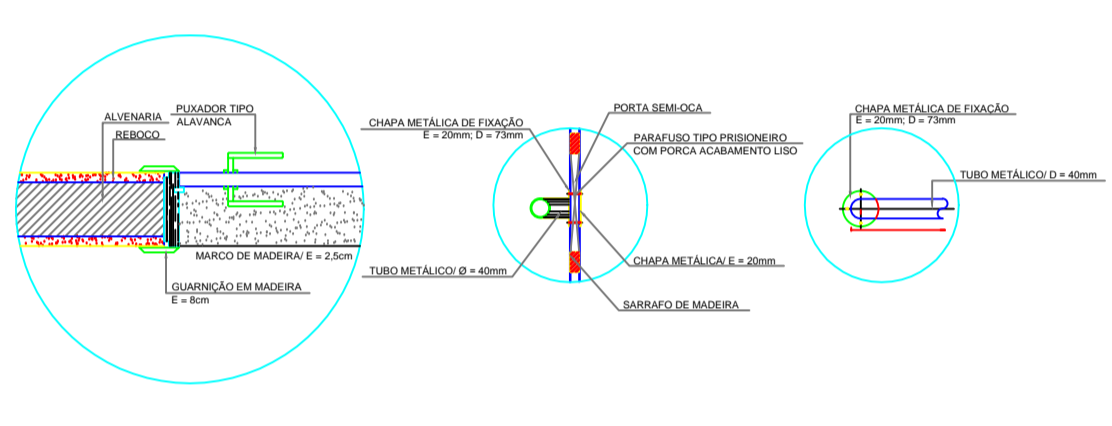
ALVENARIA
REBOCO
PUXADOR TIPO ALAVANCA
MARCO DE MADEIRA/ E = 2,5cm
GUARNIÇÃO EM MADEIRA
E = 8cm

CHAPA METÁLICA DE FIXAÇÃO
E = 20mm; D = 73mm
PORTA SEMI-OCA
PARAFUSO TIPO PRISIONEIRO
COM PORCA ACABAMENTO LISO
TUBO METÁLICO/ Ø = 40mm
CHAPA METÁLICA/ E = 20mm
SARRAFO DE MADEIRA

CHAPA METÁLICA DE FIXAÇÃO
E = 20mm; D = 73mm
TUBO METÁLICO/ D = 40mm